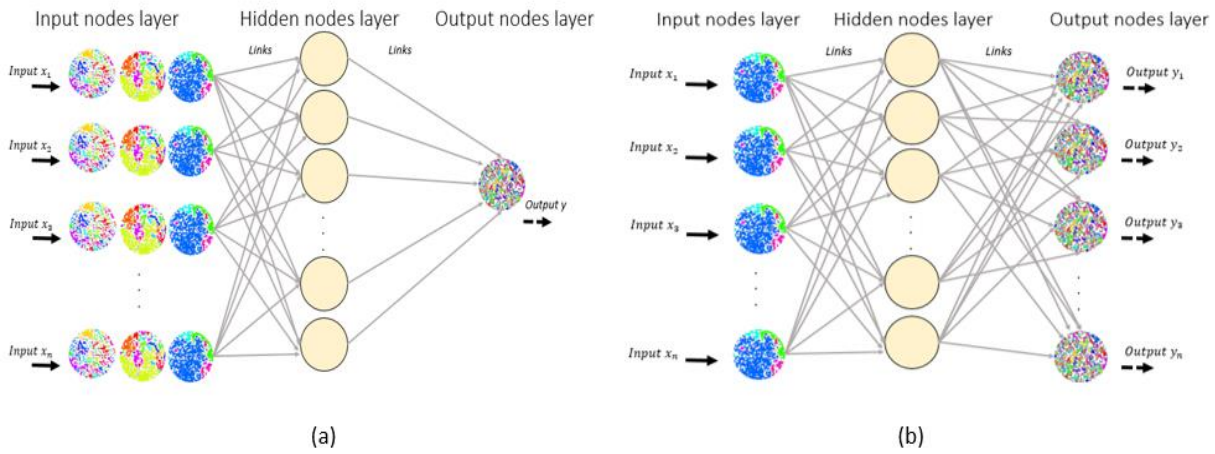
Input nodes layer

Hidden nodes layer

Output nodes layer

Links

Links

Input $x_1$

Input $x_2$

Input $x_3$

Input $x_n$

Output $y$

(a)

Input nodes layer

Hidden nodes layer

Output nodes layer

Links

Links

Input $x_1$

Input $x_2$

Input $x_3$

Input $x_n$

Output $y_1$

Output $y_2$

Output $y_3$

Output $y_n$

(b)